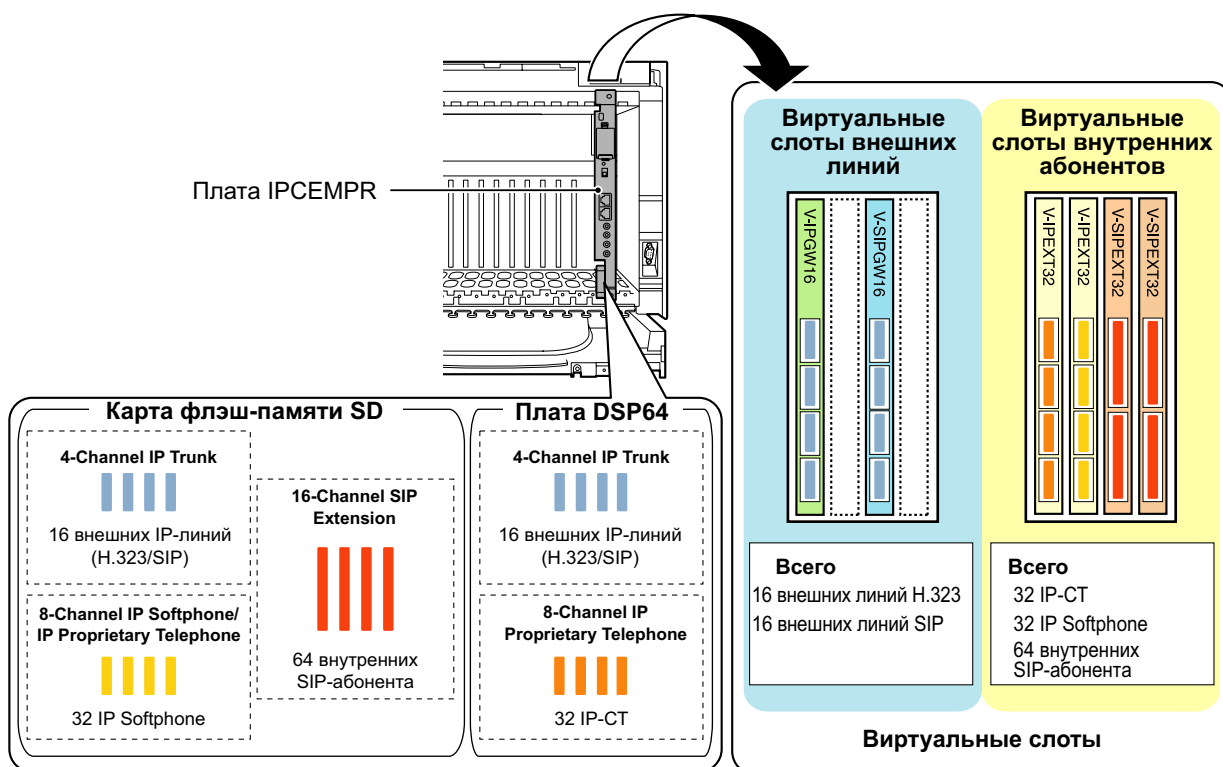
Плата IPCEMPR

Карта флэш-памяти SD

4-Channel IP Trunk

16 внешних IP-линий (H.323/SIP)

16-Channel SIP Extension

64 внутренних SIP-абонента

8-Channel IP Softphone/ IP Proprietary Telephone

32 IP Softphone

Плата DSP64

4-Channel IP Trunk

16 внешних IP-линий (H.323/SIP)

8-Channel IP Proprietary Telephone

32 IP-CT

Виртуальные слоты внешних линий

V-IPGW16

V-SIPGW16

Всего

16 внешних линий H.323

16 внешних линий SIP

Виртуальные слоты внутренних абонентов

V-IPEXT32

V-IPEXT32

V-SIPEXT32

V-SIPEXT32

Всего

32 IP-CT

32 IP Softphone

64 внутренних SIP-абонента

Виртуальные слоты